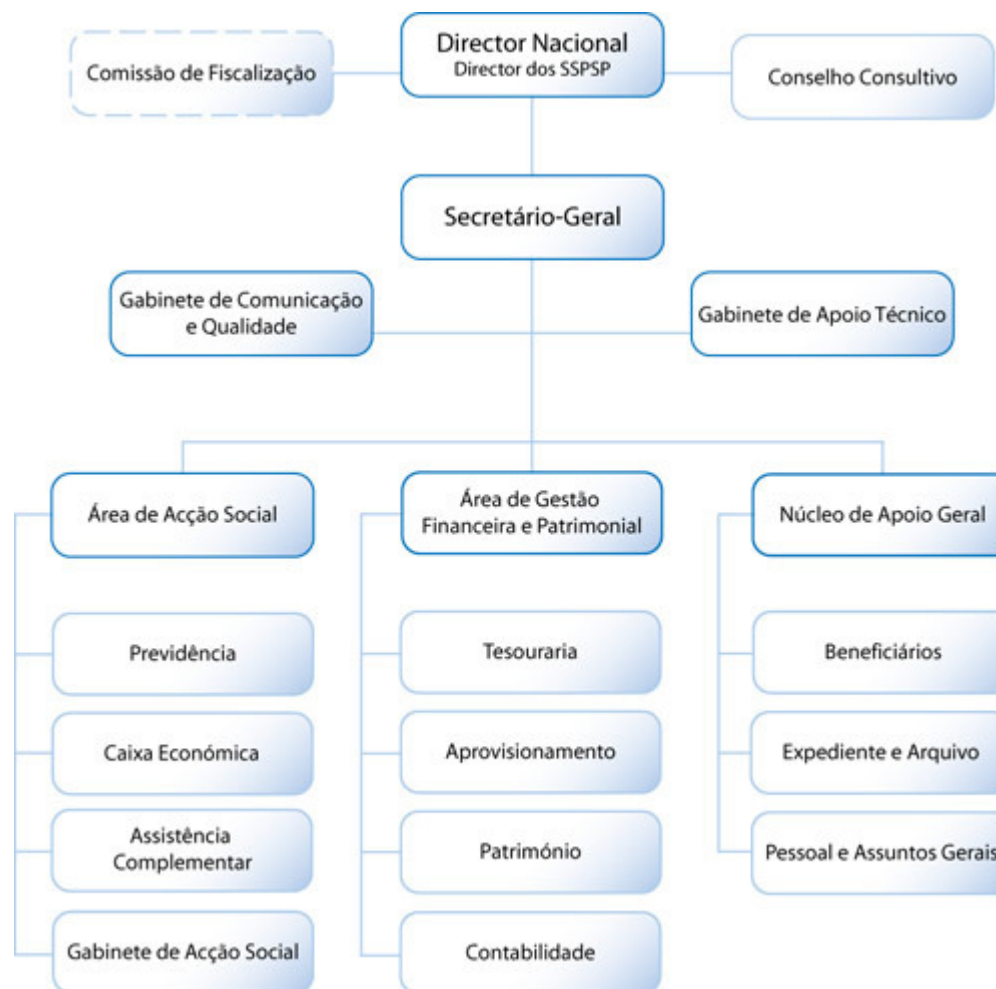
Comissão de Fiscalização

Director Nacional
Director dos SSPSP

Conselho Consultivo

Secretário-Geral

Gabinete de Comunicação e Qualidade

Gabinete de Apoio Técnico

Área de Acção Social

Previdência

Caixa Económica

Assistência Complementar

Gabinete de Acção Social

Área de Gestão Financeira e Patrimonial

Tesouraria

Aprovisionamento

Património

Contabilidade

Núcleo de Apoio Geral

Beneficiários

Expediente e Arquivo

Pessoal e Assuntos Gerais